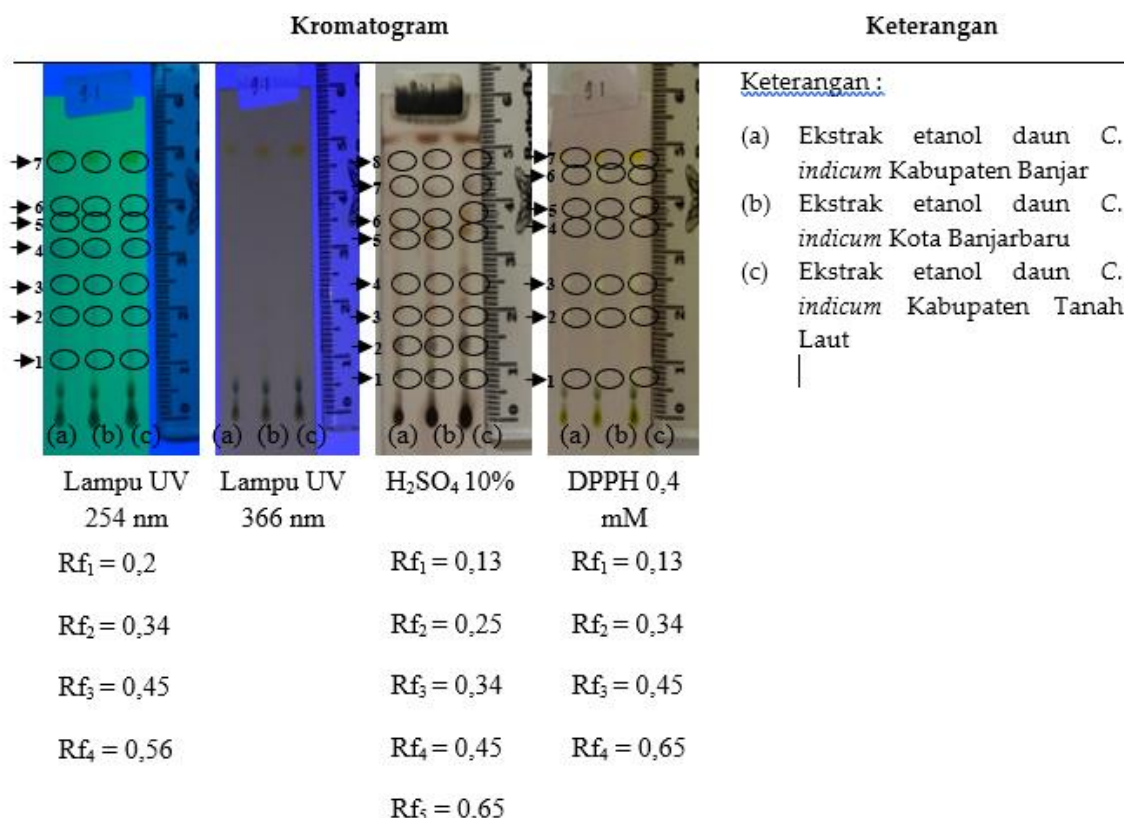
| Kromatogram | | | | Keterangan |
|---|---|---|---|---|
| 7 6 5 4 3 2 1 (a) (b) (c) | (a) (b) (c) | 8 7 6 5 4 3 2 1 (a) (b) (c) | 7 6 5 4 3 2 1 (a) (b) (c) | Keterangan :<br>(a) Ekstrak etanol daun *C. indicum* Kabupaten Banjar<br>(b) Ekstrak etanol daun *C. indicum* Kota Banjarbaru<br>(c) Ekstrak etanol daun *C. indicum* Kabupaten Tanah Laut |
| Lampu UV 254 nm | Lampu UV 366 nm | $H_2SO_4$ 10% | DPPH 0,4 mM | |
| $Rf_1 = 0,2$ | | $Rf_1 = 0,13$ | $Rf_1 = 0,13$ | |
| $Rf_2 = 0,34$ | | $Rf_2 = 0,25$ | $Rf_2 = 0,34$ | |
| $Rf_3 = 0,45$ | | $Rf_3 = 0,34$ | $Rf_3 = 0,45$ | |
| $Rf_4 = 0,56$ | | $Rf_4 = 0,45$ | $Rf_4 = 0,65$ | |
| | | $Rf_5 = 0,65$ | | |